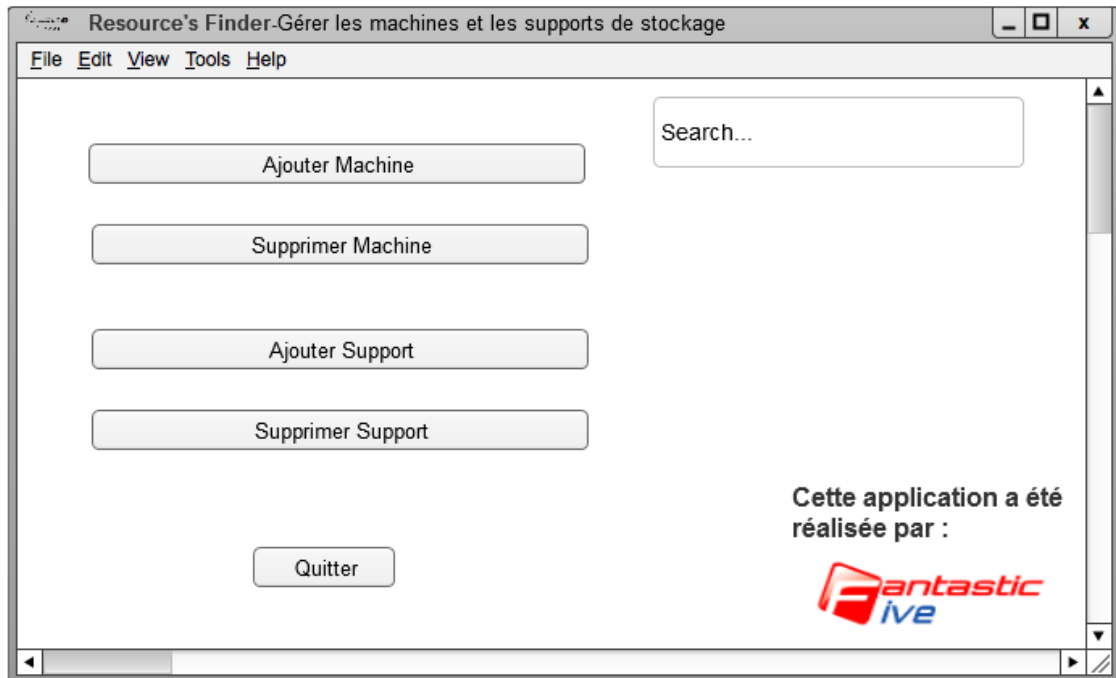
Resource's Finder-Gérer les machines et les supports de stockage

File Edit View Tools Help

Search...

Ajouter Machine

Supprimer Machine

Ajouter Support

Supprimer Support

Quitter

Cette application a été réalisée par :

antastic ive